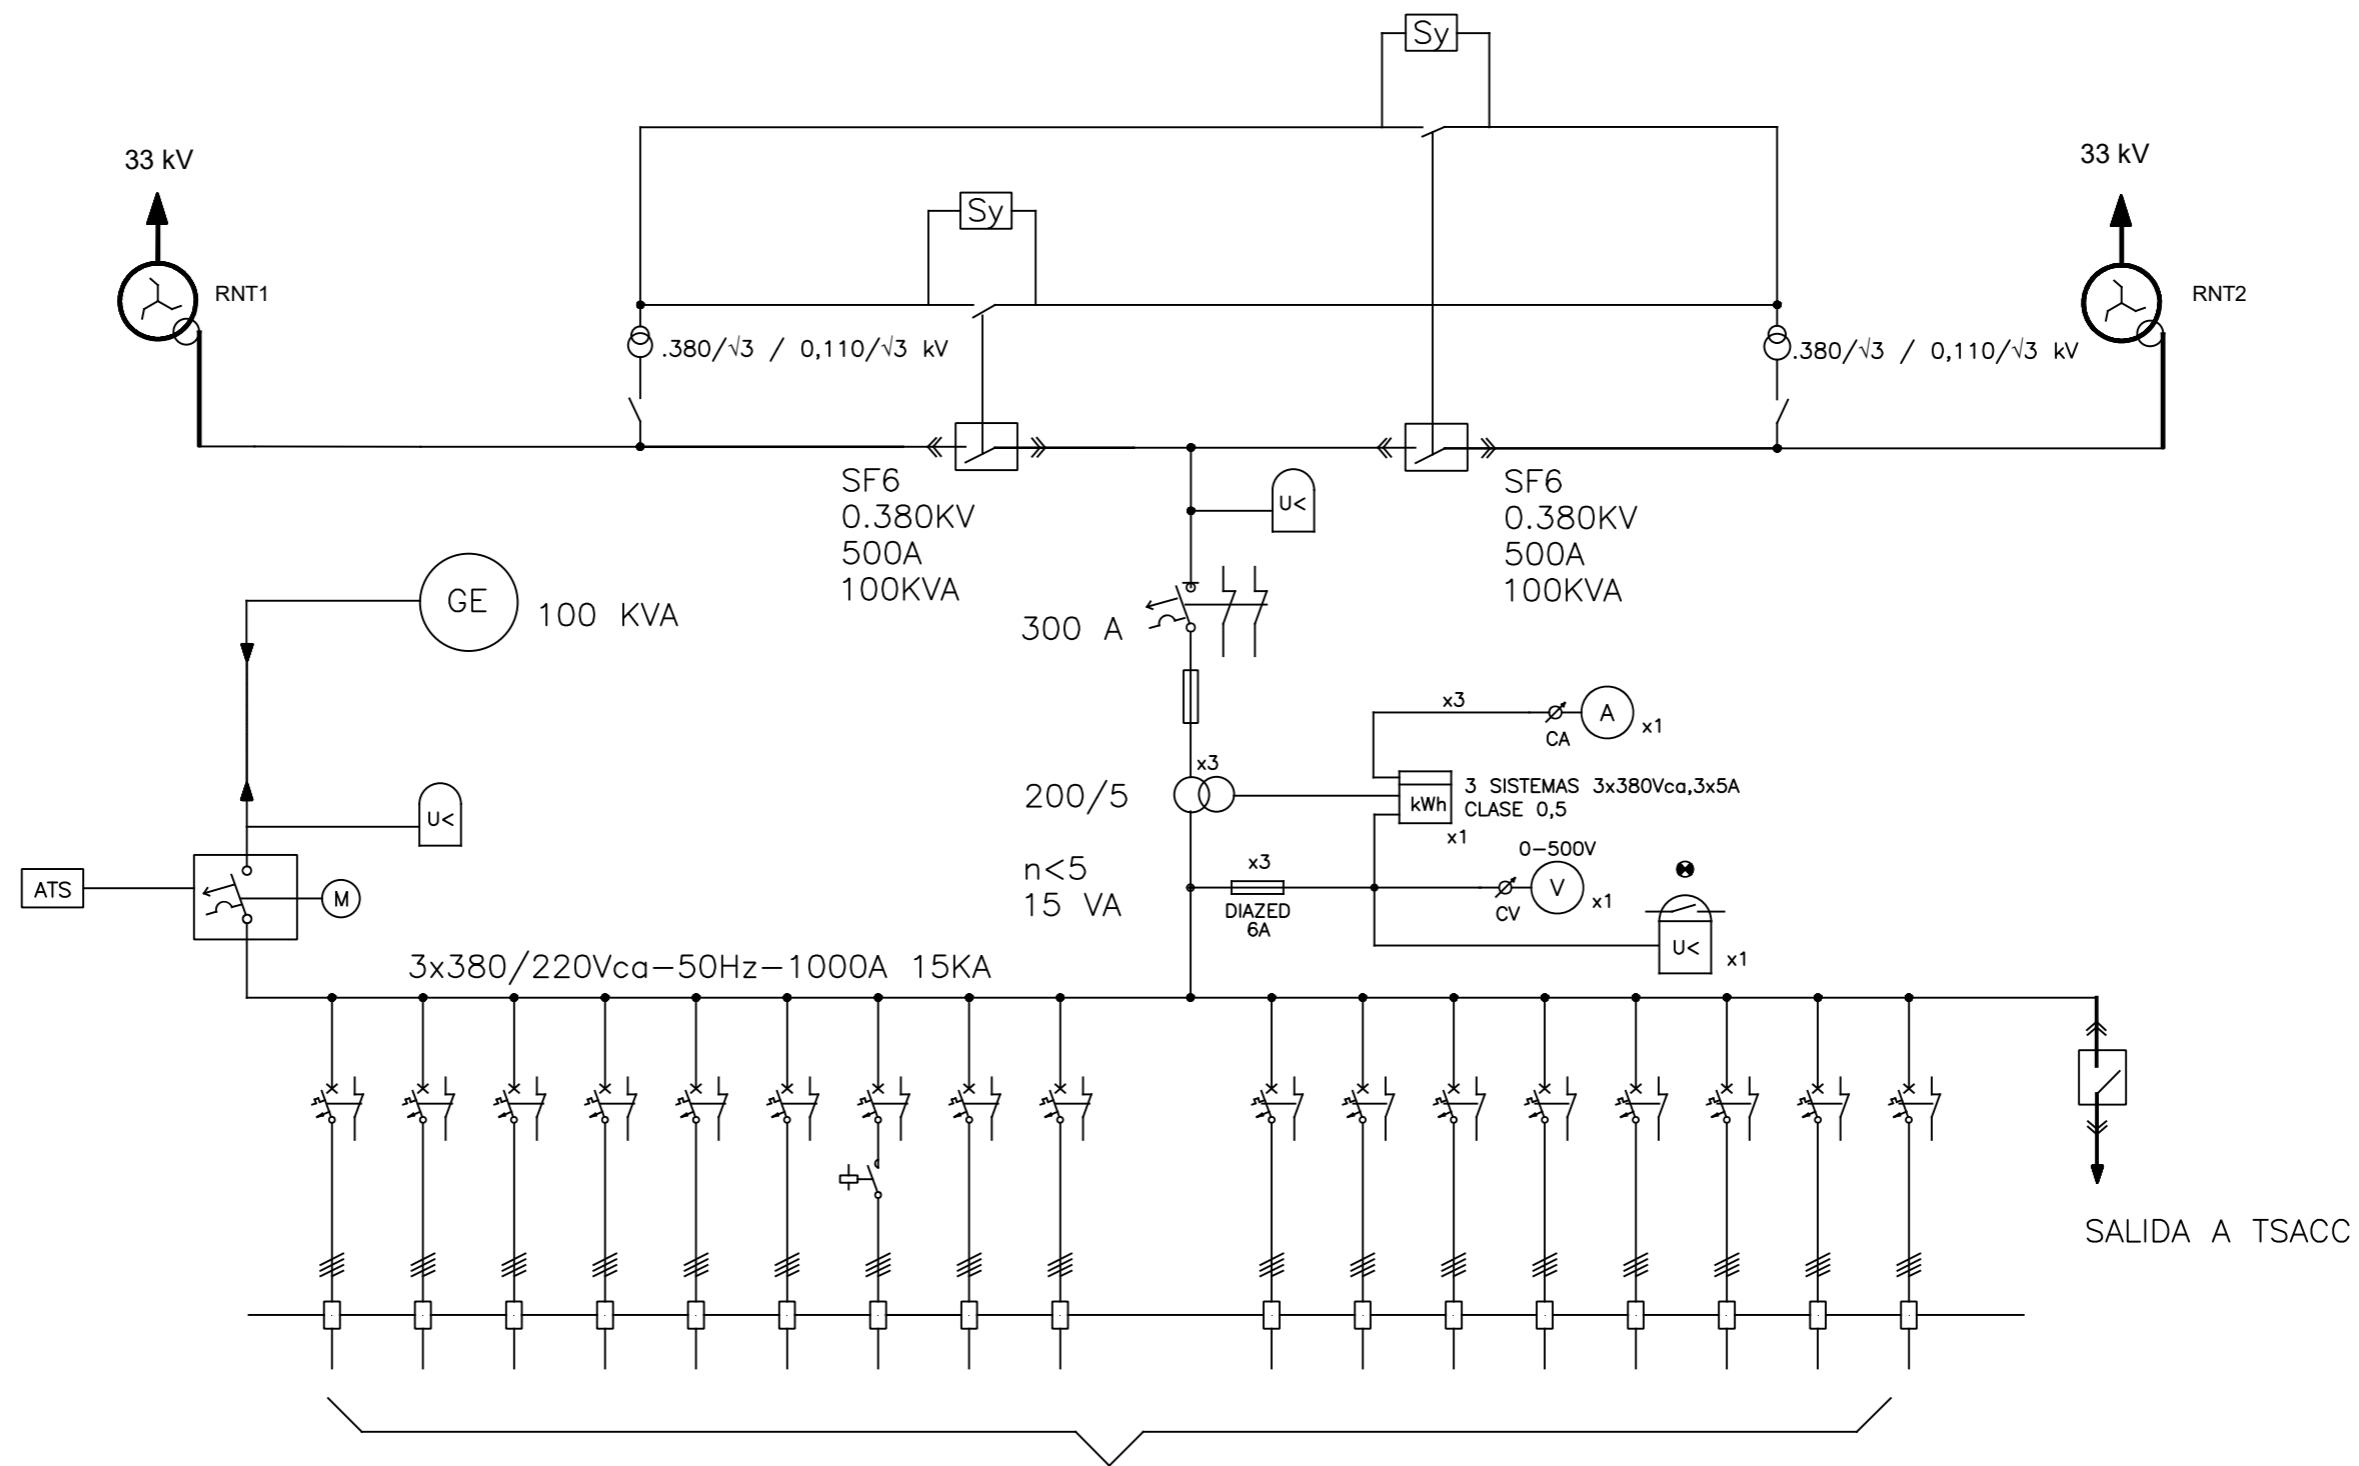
Sy

33 kV

Sy

33 kV

RNT1

RNT2

$.380/\sqrt{3}$ / $0,110/\sqrt{3}$ kV

$.380/\sqrt{3}$ / $0,110/\sqrt{3}$ kV

SF6
0.380KV
500A
100KVA

U<

SF6
0.380KV
500A
100KVA

GE

100 KVA

300 A

x3

A

x1

CA

x3

200/5

3 SISTEMAS 3x380Vca,3x5A
CLASE 0,5

kWh

x1

U<

0–500V

ATS

M

n<5
15 VA

x3

V

x1

DIAZED
6A

CV

U<

x1

3x380/220Vca–50Hz–1000A 15KA

SALIDA A TSACC